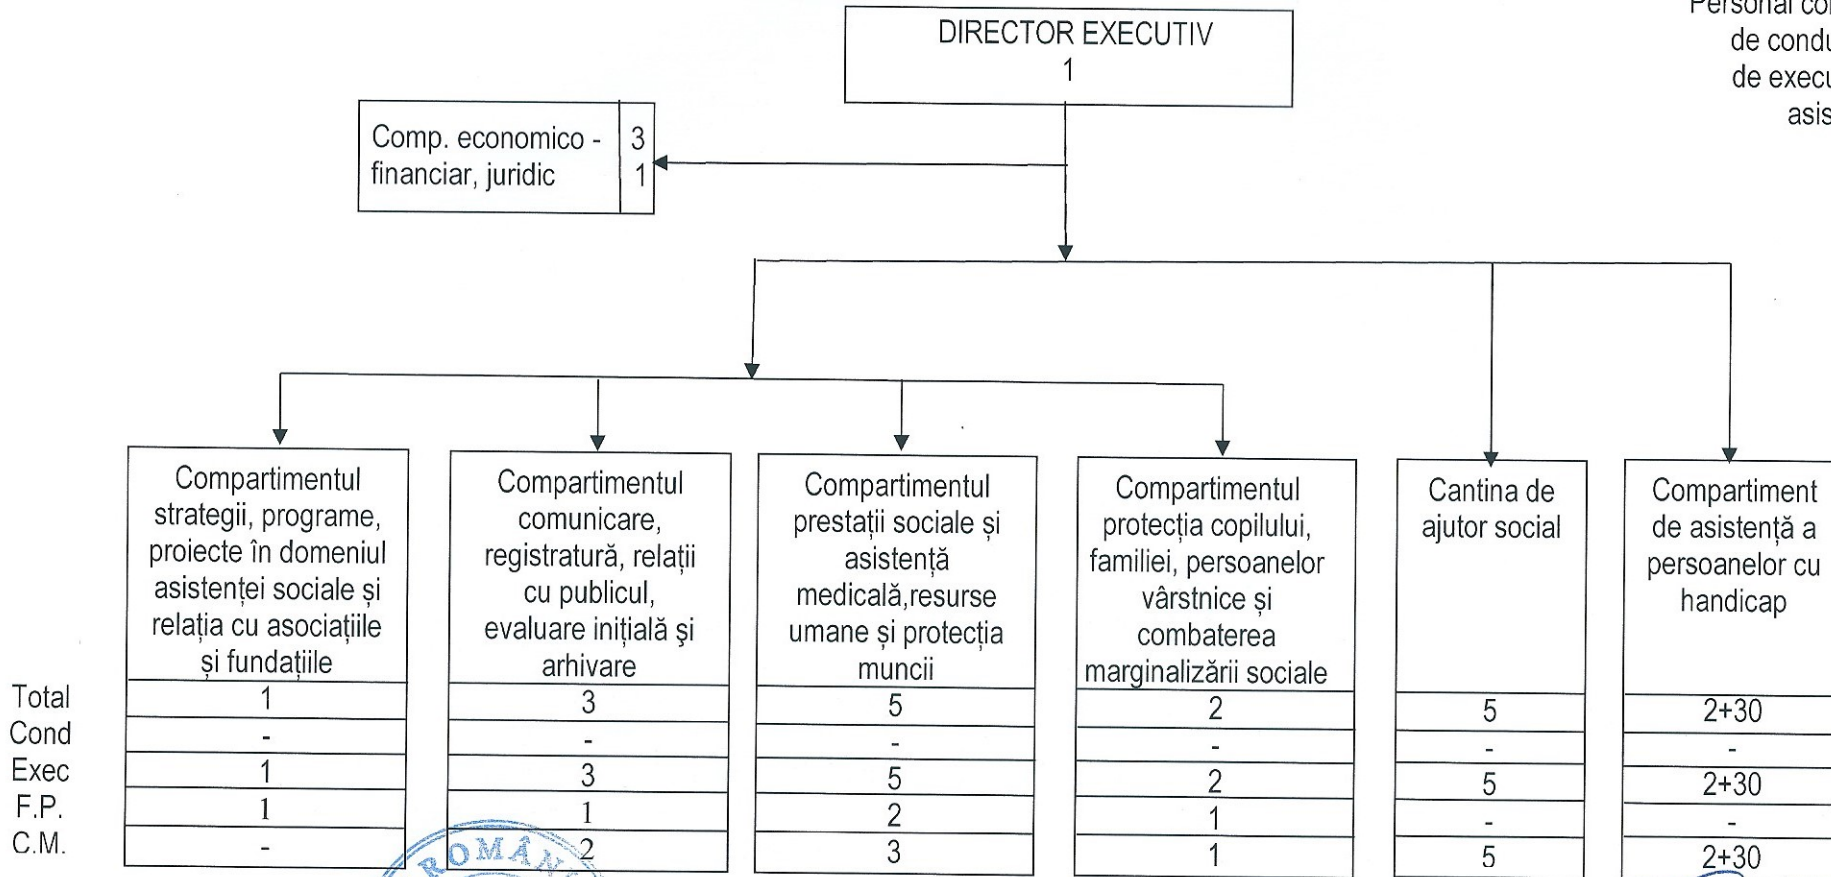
Personal co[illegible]
de cond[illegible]
de exec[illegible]
asis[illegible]

DIRECTOR EXECUTIV
1

Comp. economico - financiar, juridic | 3
1

Compartimentul strategii, programe, proiecte în domeniul asistenței sociale și relația cu asociațiile și fundațiile

Compartimentul comunicare, registratură, relații cu publicul, evaluare inițială și arhivare

Compartimentul prestații sociale și asistență medicală,resurse umane și protecția muncii

Compartimentul protecția copilului, familiei, persoanelor vârstnice și combaterea marginalizării sociale

Cantina de ajutor social

Compartiment de asistență a persoanelor cu handicap

| | Comp. strategii | Comp. comunicare | Comp. prestații | Comp. protecția copilului | Cantina | Comp. handicap |
|---|---|---|---|---|---|---|
| Total | 1 | 3 | 5 | 2 | 5 | 2+30 |
| Cond | - | - | - | - | - | - |
| Exec | 1 | 3 | 5 | 2 | 5 | 2+30 |
| F.P. | 1 | 1 | 2 | 1 | - | - |
| C.M. | - | 2 | 3 | 1 | 5 | 2+30 |

ROMÂN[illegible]